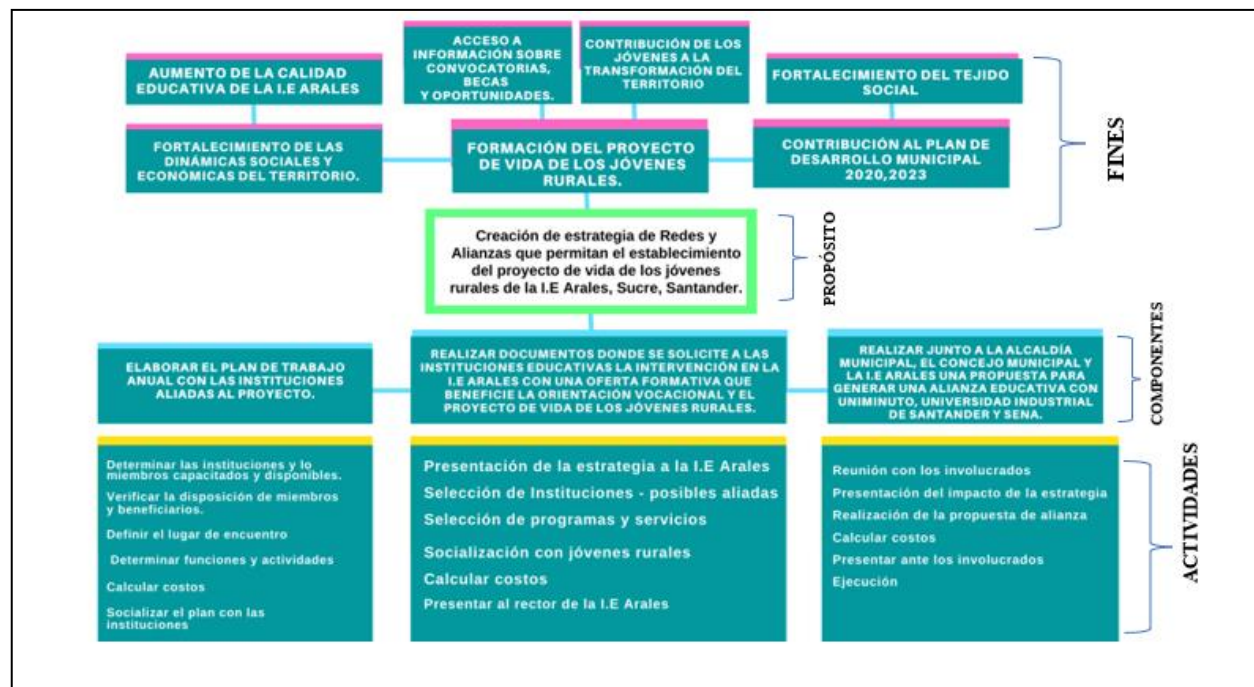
AUMENTO DE LA CALIDAD EDUCATIVA DE LA I.E ARALES

ACCESO A INFORMACIÓN SOBRE CONVOCATORIAS, BECAS Y OPORTUNIDADES.

CONTRIBUCIÓN DE LOS JÓVENES A LA TRANSFORMACIÓN DEL TERRITORIO

FORTALECIMIENTO DEL TEJIDO SOCIAL

FORTALECIMIENTO DE LAS DINÁMICAS SOCIALES Y ECONÓMICAS DEL TERRITORIO.

FORMACIÓN DEL PROYECTO DE VIDA DE LOS JÓVENES RURALES.

CONTRIBUCIÓN AL PLAN DE DESARROLLO MUNICIPAL 2020,2023

FINES

Creación de estrategia de Redes y Alianzas que permitan el establecimiento del proyecto de vida de los jóvenes rurales de la I.E Arales, Sucre, Santander.

PROPÓSITO

ELABORAR EL PLAN DE TRABAJO ANUAL CON LAS INSTITUCIONES ALIADAS AL PROYECTO.

REALIZAR DOCUMENTOS DONDE SE SOLICITE A LAS INSTITUCIONES EDUCATIVAS LA INTERVENCIÓN EN LA I.E ARALES CON UNA OFERTA FORMATIVA QUE BENEFICIE LA ORIENTACIÓN VOCACIONAL Y EL PROYECTO DE VIDA DE LOS JÓVENES RURALES.

REALIZAR JUNTO A LA ALCALDÍA MUNICIPAL, EL CONCEJO MUNICIPAL Y LA I.E ARALES UNA PROPUESTA PARA GENERAR UNA ALIANZA EDUCATIVA CON UNIMINUTO, UNIVERSIDAD INDUSTRIAL DE SANTANDER Y SENA.

COMPONENTES

Determinar las instituciones y lo miembros capacitados y disponibles.
Verificar la disposición de miembros y beneficiarios.
Definir el lugar de encuentro
Determinar funciones y actividades
Calcular costos
Socializar el plan con las instituciones

Presentación de la estrategia a la I.E Arales
Selección de Instituciones - posibles aliadas
Selección de programas y servicios
Socialización con jóvenes rurales
Calcular costos
Presentar al rector de la I.E Arales

Reunión con los involucrados
Presentación del impacto de la estrategia
Realización de la propuesta de alianza
Calcular costos
Presentar ante los involucrados
Ejecución

ACTIVIDADES